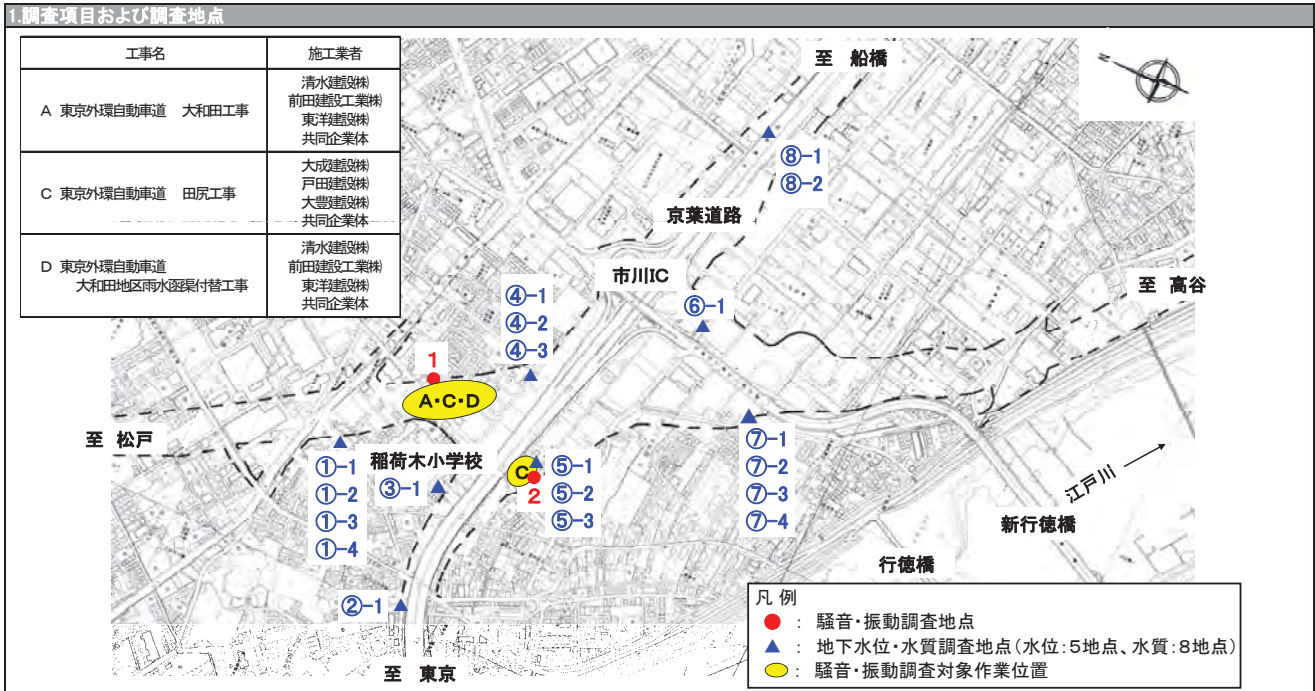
1.調査項目および調査地点

| 工事名 | 施工業者 |
|---|---|
| A 東京外環自動車道 大和田工事 | 清水建設㈱ 前田建設工業㈱ 東洋建設㈱ 共同企業体 |
| C 東京外環自動車道 田尻工事 | 大成建設㈱ 戸田建設㈱ 大豊建設㈱ 共同企業体 |
| D 東京外環自動車道 大和田地区雨水函渠付替工事 | 清水建設㈱ 前田建設工業㈱ 東洋建設㈱ 共同企業体 |

至 船橋

⑧-1
⑧-2

京葉道路

市川IC

⑥-1

至 高谷

④-1
④-2
④-3

1

A・C・D

至 松戸

①-1
①-2
①-3
①-4

稲荷木小学校

③-1

C

⑤-1
2
⑤-2
⑤-3

⑦-1
⑦-2
⑦-3
⑦-4

江戸川

新行徳橋

行徳橋

②-1

至 東京

凡 例
: 騒音・振動調査地点
: 地下水位・水質調査地点(水位:5地点、水質:8地点)
: 騒音・振動調査対象作業位置